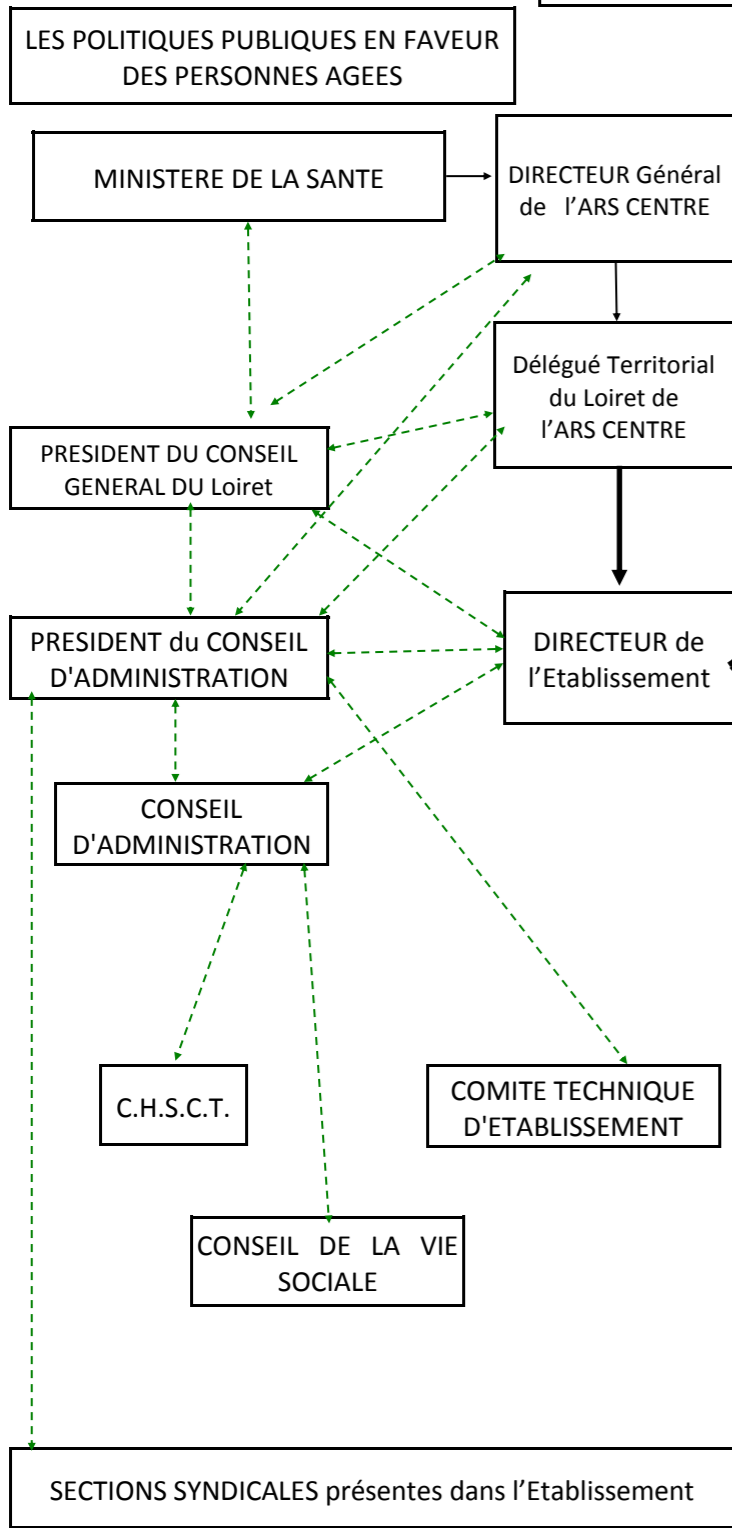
LES POLITIQUES PUBLIQUES EN FAVEUR DES PERSONNES AGEES

MINISTERE DE LA SANTE

DIRECTEUR Général de l'ARS CENTRE

Délégué Territorial du Loiret de l'ARS CENTRE

PRESIDENT DU CONSEIL GENERAL DU Loiret

PRESIDENT du CONSEIL D'ADMINISTRATION

DIRECTEUR de l'Etablissement

CONSEIL D'ADMINISTRATION

C.H.S.C.T.

COMITE TECHNIQUE D'ETABLISSEMENT

CONSEIL DE LA VIE SOCIALE

SECTIONS SYNDICALES présentes dans l'Etablissement